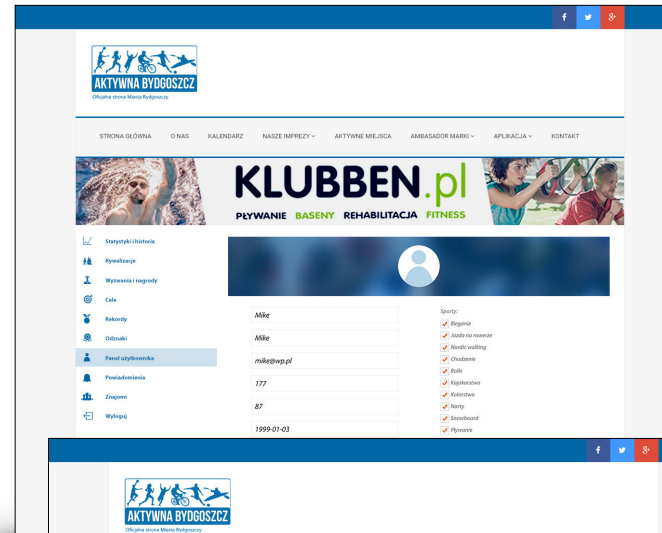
f
g+

AKTYWNA BYDGOSZCZ
Oficjalna strona Miasta Bydgoszczy

STRONA GŁÓWNA
O NAS
KALENDARZ
NASZE IMPREZY
AKTYWNE MIEJSCA
AMBASADOR MARKI
APLIKACJA
KONTAKT

KLUBBEN.pl
PŁYWANIE BASENY REHABILITACJA FITNESS

Statystyki i historia
Rywalizacje
Wyzwania i nagrody
Cele
Rekordy
Odznaki
Panel użytkownika
Powiadomienia
Znajomi
Wyloguj

Mike
Mike
mike@wp.pl
177
87
1999-01-03

Sporty:
Bieganie
Jazda na rowerze
Nordic walking
Chodzenie
Rolki
Kajakarstwo
Kolarstwo
Narty
Snowboard
Pływanie

f
g+

AKTYWNA BYDGOSZCZ
Oficjalna strona Miasta Bydgoszczy